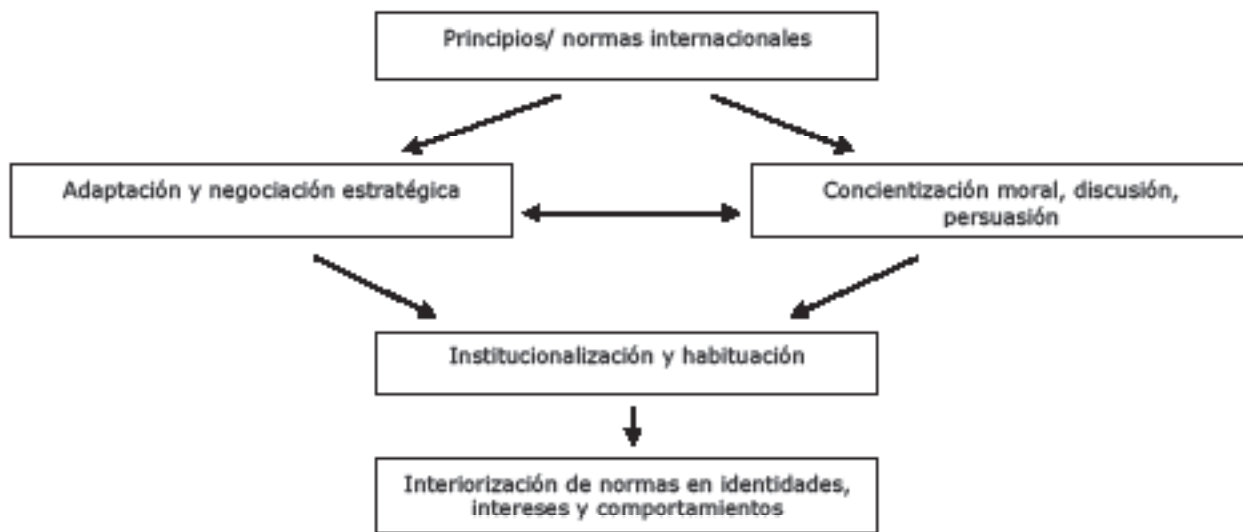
Principios/ normas internacionales

Adaptación y negociación estratégica

Concientización moral, discusión, persuasión

Institucionalización y habituación

Interiorización de normas en identidades, intereses y comportamientos